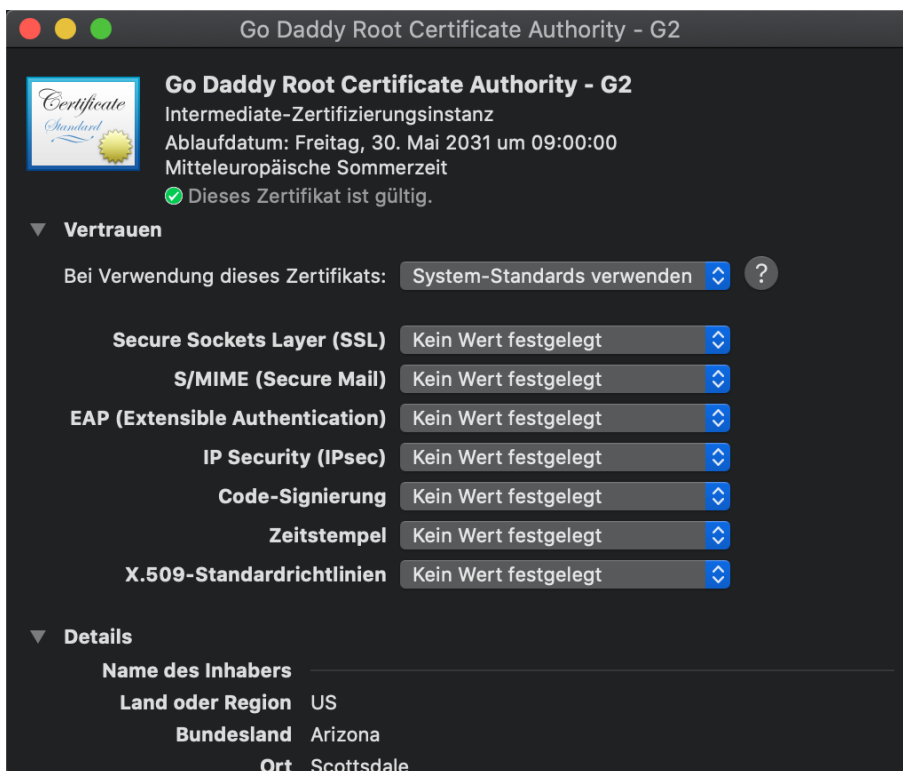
Go Daddy Root Certificate Authority - G2

Certificate
Standard

Go Daddy Root Certificate Authority - G2
Intermediate-Zertifizierungsinstanz
Ablaufdatum: Freitag, 30. Mai 2031 um 09:00:00 Mitteleuropäische Sommerzeit
Dieses Zertifikat ist gültig.

Vertrauen

Bei Verwendung dieses Zertifikats: System-Standards verwenden ?

Secure Sockets Layer (SSL) Kein Wert festgelegt
S/MIME (Secure Mail) Kein Wert festgelegt
EAP (Extensible Authentication) Kein Wert festgelegt
IP Security (IPsec) Kein Wert festgelegt
Code-Signierung Kein Wert festgelegt
Zeitstempel Kein Wert festgelegt
X.509-Standardrichtlinien Kein Wert festgelegt

Details

Name des Inhabers
Land oder Region US
Bundesland Arizona
Ort Scottsdale